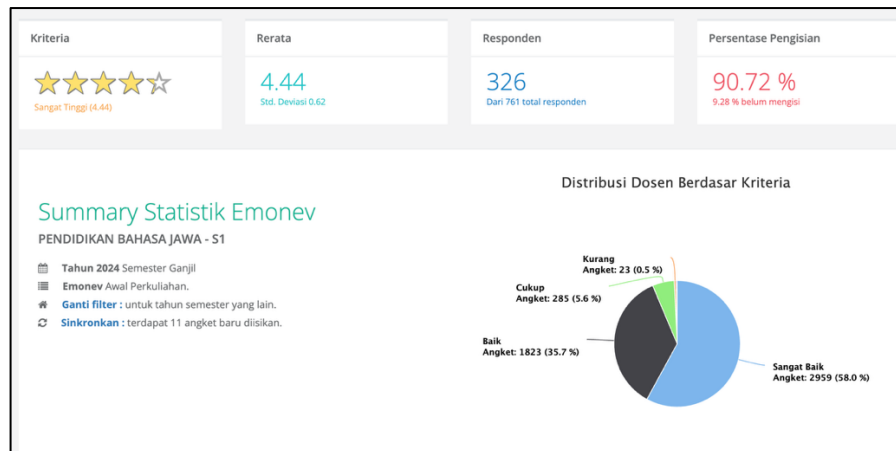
Kriteria

Sangat Tinggi (4.44)

Rerata

4.44

Std. Deviasi 0.62

Responden

326

Dari 761 total responden

Persentase Pengisian

90.72 %

9.28 % belum mengisi

Summary Statistik Emonev

PENDIDIKAN BAHASA JAWA - S1

Tahun 2024 Semester Ganjil

Emonev Awal Perkuliahan.

Ganti filter : untuk tahun semester yang lain.

Sinkronkan : terdapat 11 angket baru diisikan.

Distribusi Dosen Berdasar Kriteria

Kurang
Angket: 23 (0.5 %)

Cukup
Angket: 285 (5.6 %)

Baik
Angket: 1823 (35.7 %)

Sangat Baik
Angket: 2959 (58.0 %)